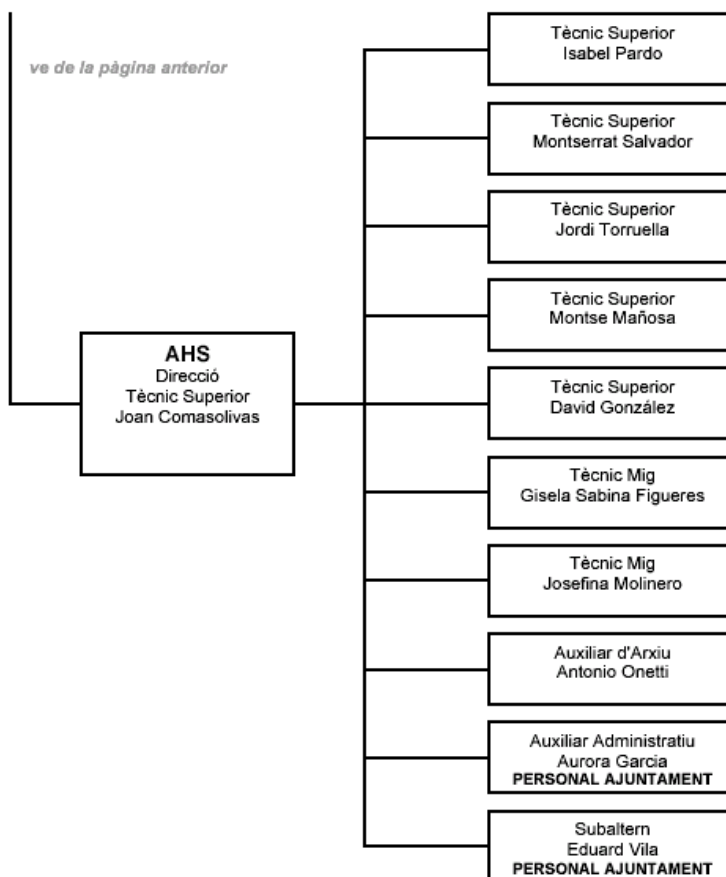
ve de la pàgina anterior

AHS
Direcció
Tècnic Superior
Joan Comasolivas

Tècnic Superior
Isabel Pardo

Tècnic Superior
Montserrat Salvador

Tècnic Superior
Jordi Torruella

Tècnic Superior
Montse Mañosa

Tècnic Superior
David González

Tècnic Mig
Gisela Sabina Figueres

Tècnic Mig
Josefina Molinero

Auxiliar d'Arxiu
Antonio Onetti

Auxiliar Administratiu
Aurora Garcia
PERSONAL AJUNTAMENT

Subaltern
Eduard Vila
PERSONAL AJUNTAMENT